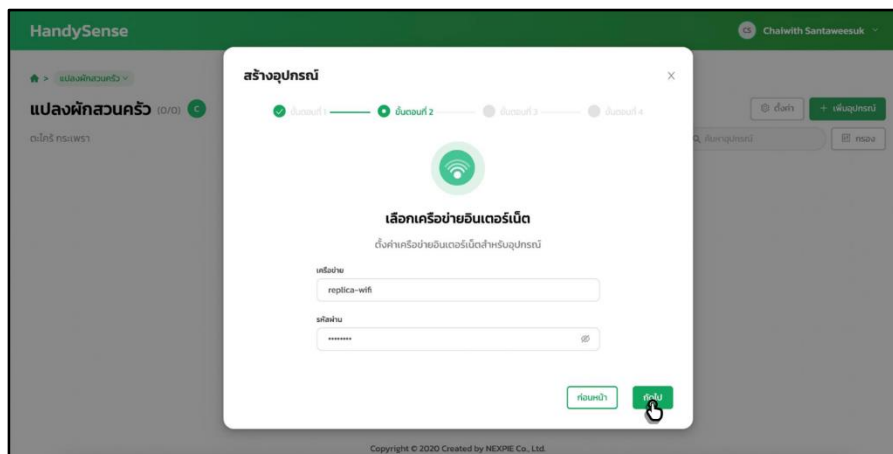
HandySense

CS Chaiwith Santaweesuk

แปลงผักสวนครัว

แปลงผักสวนครัว (0/0) C

ตะไคร้ กระเพรา

ตั้งค่า + เพิ่มอุปกรณ์

ค้นหาอุปกรณ์ กรอง

สร้างอุปกรณ์

ขั้นตอนที่ 1 ขั้นตอนที่ 2 ขั้นตอนที่ 3 ขั้นตอนที่ 4

เลือกเครือข่ายอินเตอร์เน็ต

ตั้งค่าเครือข่ายอินเตอร์เน็ตสำหรับอุปกรณ์

เครือข่าย

replica-wifi

รหัสผ่าน

••••••••

ก่อนหน้า ถัดไป

Copyright © 2020 Created by NEXPIE Co., Ltd.